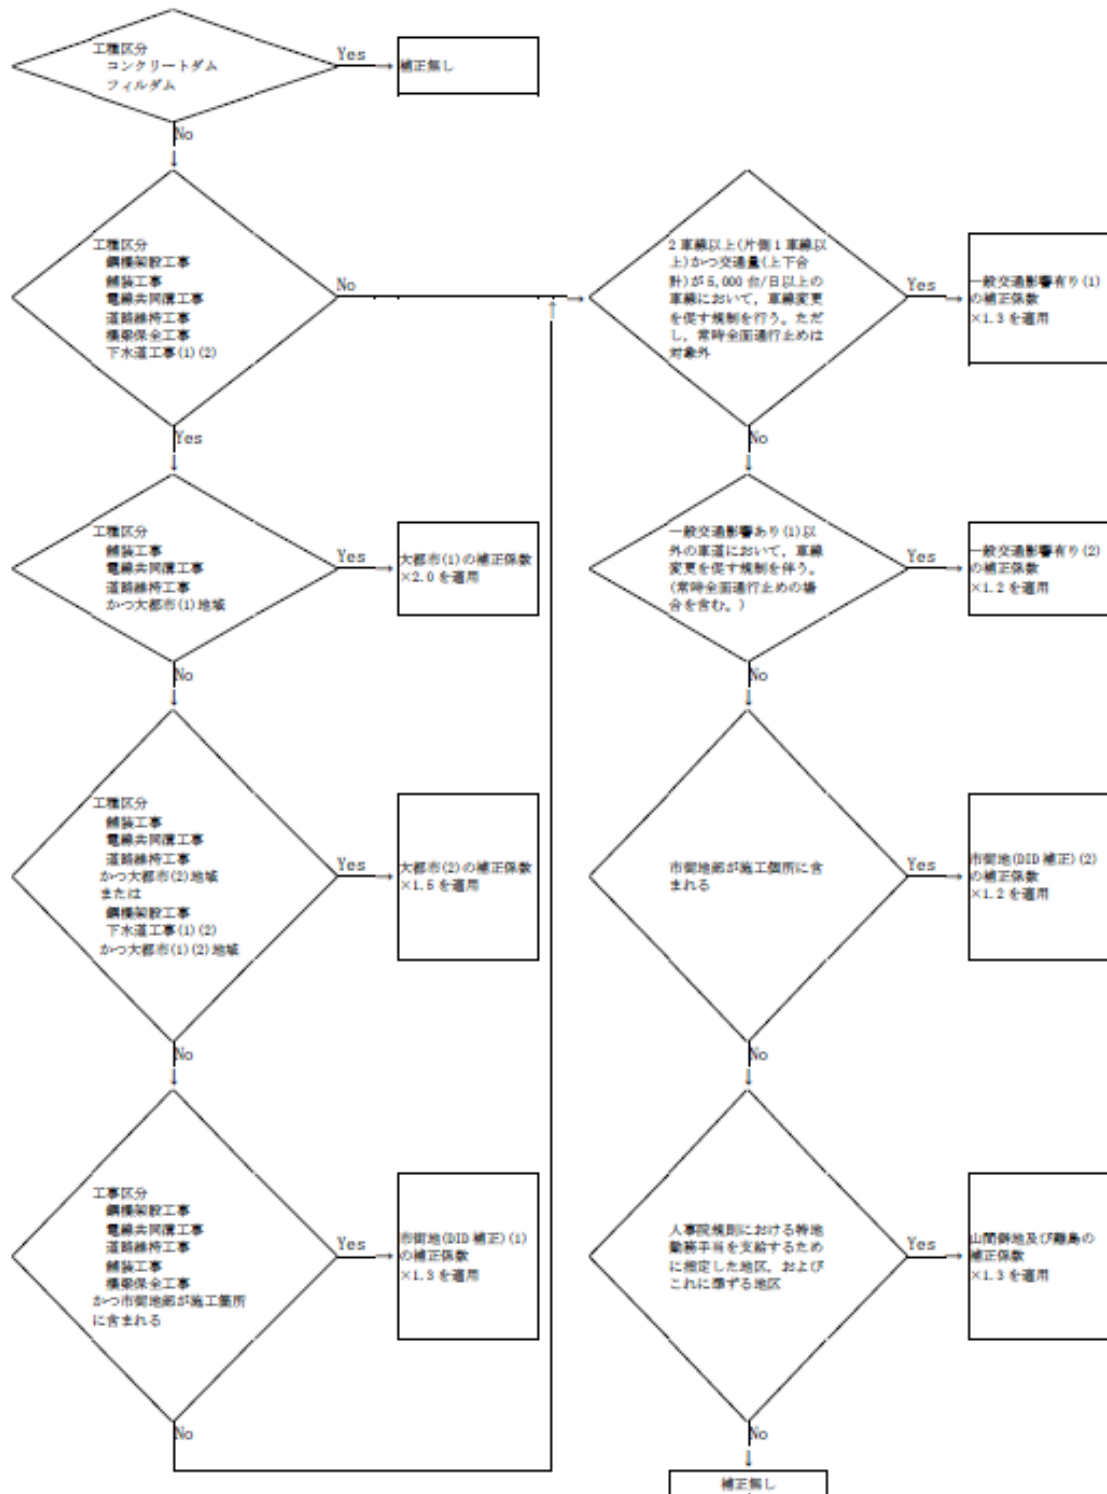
工種区分
コンクリートダム
フィルダム

Yes

補正無し

No

工種区分
鋼橋架設工事
舗装工事
電線共同溝工事
道路維持工事
橋梁保全工事
下水道工事(1)(2)

No

Yes

工種区分
舗装工事
電線共同溝工事
道路維持工事
かつ大都市(1)地域

Yes

大都市(1)の補正係数
×2.0 を適用

No

工種区分
舗装工事
電線共同溝工事
道路維持工事
かつ大都市(2)地域
または
鋼橋架設工事
下水道工事(1)(2)
かつ大都市(1)(2)地域

Yes

大都市(2)の補正係数
×1.5 を適用

No

工事区分
鋼橋架設工事
電線共同溝工事
道路維持工事
舗装工事
橋梁保全工事
かつ市街地部が施工箇所に含まれる

Yes

市街地(DID 補正)(1)
の補正係数
×1.3 を適用

No

2 車線以上(片側 1 車線以上)かつ交通量(上下合計)が 5,000 台/日以上の車線において、車線変更を促す規制を行う。ただし、常時全面通行止めは対象外

Yes

一般交通影響有り(1)
の補正係数
×1.3 を適用

No

一般交通影響あり(1)以外の車道において、車線変更を促す規制を伴う。(常時全面通行止めの場合を含む。)

Yes

一般交通影響有り(2)
の補正係数
×1.2 を適用

No

市街地部が施工個所に含まれる

Yes

市街地(DID 補正)(2)
の補正係数
×1.2 を適用

No

人事院規則における特地勤務手当を支給するために指定した地区、およびこれに準ずる地区

Yes

山間僻地及び離島の
補正係数
×1.3 を適用

No

補正無し